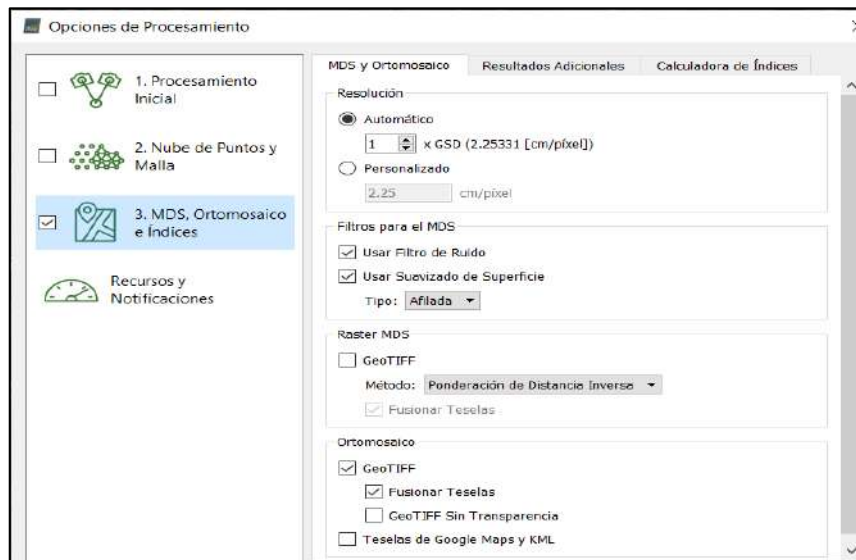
Opciones de Procesamiento

1. Procesamiento Inicial

2. Nube de Puntos y Malla

3. MDS, Ortomosaico e Índices

Recursos y Notificaciones

MDS y Ortomosaico | Resultados Adicionales | Calculadora de Índices

Resolución

Automático

1 x GSD (2.25331 [cm/píxel])

Personalizado

2.25 cm/pixel

Filtros para el MDS

Usar Filtro de Ruido

Usar Suevizado de Superficie

Tipo: Afilada

Raster MDS

GeoTIFF

Método: Ponderación de Distancia Inversa

Fusionar Teselas

Ortomosaico

GeoTIFF

Fusionar Teselas

GeoTIFF Sin Transparencia

Teselas de Google Maps y KML